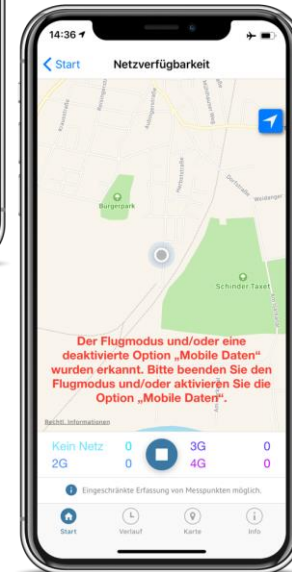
14:36

Start

Netzverfügbarkeit

Bürgerpark

Schinder Taxet

Der Flugmodus und/oder eine deaktivierte Option „Mobile Daten" wurden erkannt. Bitte beenden Sie den Flugmodus und/oder aktivieren Sie die Option „Mobile Daten".

Rechtl. Informationen

Kein Netz 0
2G 0
3G 0
4G 0

Eingeschränkte Erfassung von Messpunkten möglich.

Start
Verlauf
Karte
Info